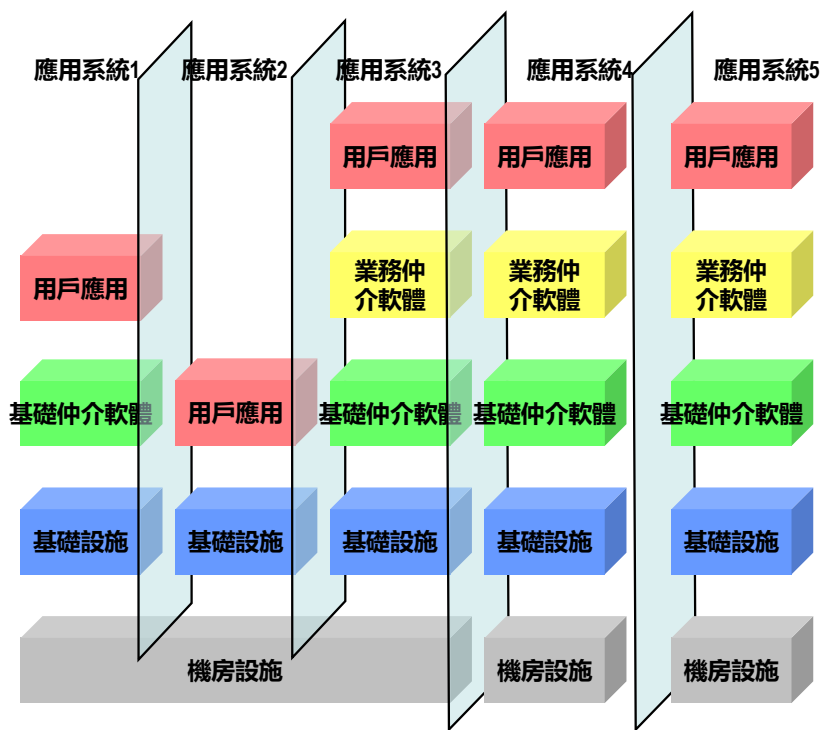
應用系統1
應用系統2
應用系統3
應用系統4
應用系統5

用戶應用
用戶應用
用戶應用

用戶應用
業務仲介軟體
業務仲介軟體
業務仲介軟體

基礎仲介軟體
用戶應用
基礎仲介軟體
基礎仲介軟體
基礎仲介軟體

基礎設施
基礎設施
基礎設施
基礎設施
基礎設施

機房設施
機房設施
機房設施